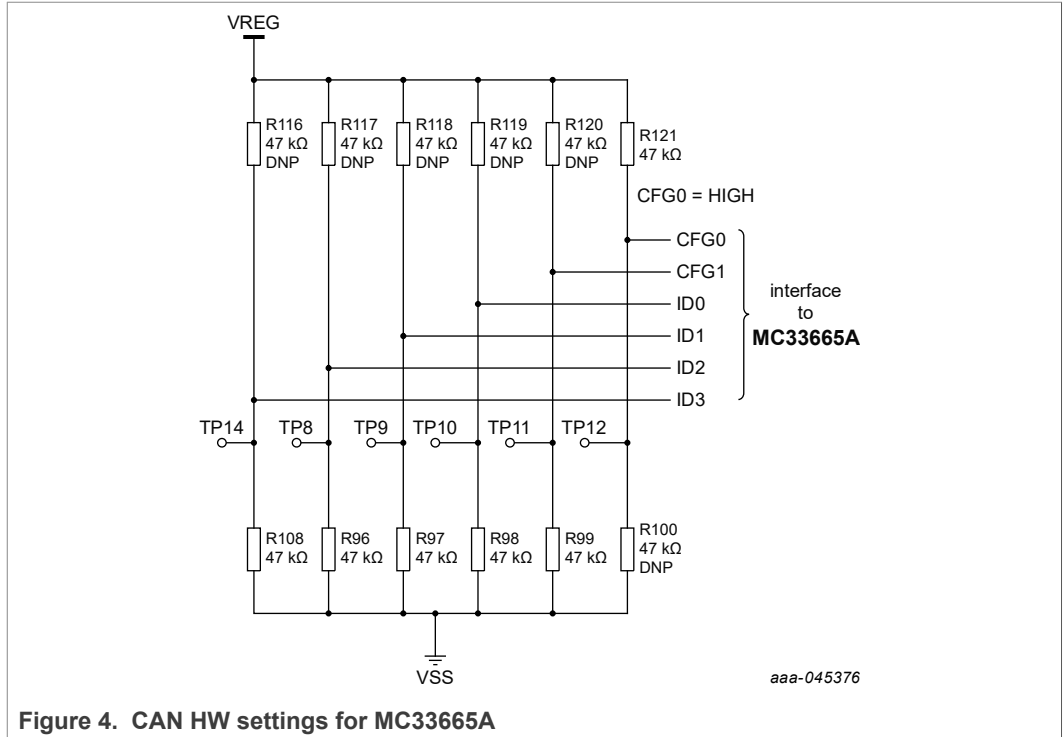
VREG

R116
47 kΩ
DNP

R117
47 kΩ
DNP

R118
47 kΩ
DNP

R119
47 kΩ
DNP

R120
47 kΩ
DNP

R121
47 kΩ

CFG0 = HIGH

CFG0

CFG1

ID0

ID1

ID2

ID3

interface
to
**MC33665A**

TP14 TP8 TP9 TP10 TP11 TP12

R108
47 kΩ

R96
47 kΩ

R97
47 kΩ

R98
47 kΩ

R99
47 kΩ

R100
47 kΩ
DNP

VSS

aaa-045376

**Figure 4. CAN HW settings for MC33665A**